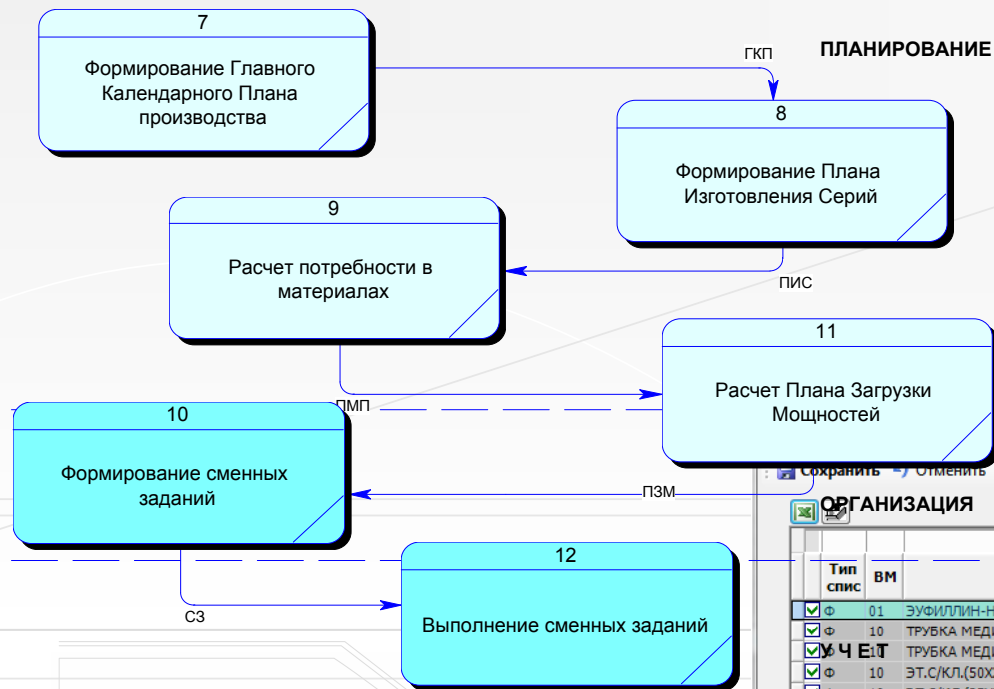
7
Формирование Главного Календарного Плана производства

ГКП

ПЛАНИРОВАНИЕ

8
Формирование Плана Изготовления Серий

9
Расчет потребности в материалах

ПИС

11
Расчет Плана Загрузки Мощностей

ПМП

10
Формирование сменных заданий

ПЗМ

Сохранить Отменить

ОРГАНИЗАЦИЯ

12
Выполнение сменных заданий

СЗ

| Тип спис | ВМ | |
|---|---|---|
| Ф | 01 | ЭУФИЛЛИН-Н |
| Ф | 10 | ТРУБКА МЕДИ |
| Ф | 10 | ТРУБКА МЕДИ |
| Ф | 10 | ЭТ.С/КЛ.(50Х |

УЧЕТ